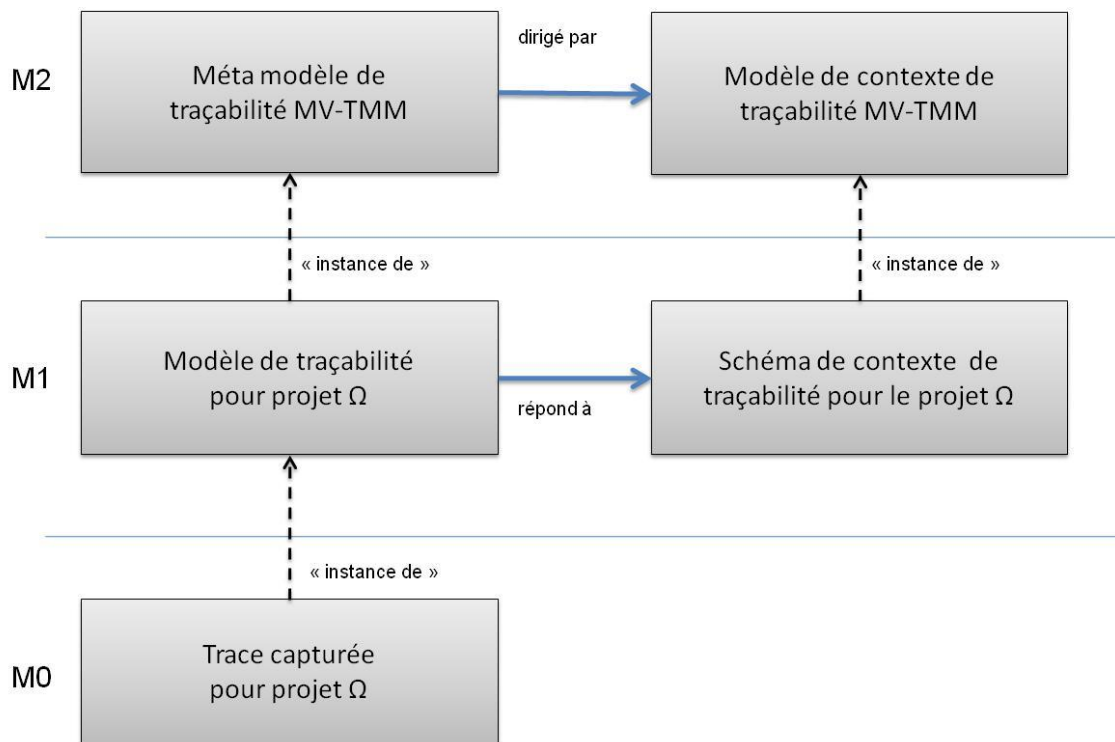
M2

Méta modèle de traçabilité MV-TMM

dirigé par

Modèle de contexte de traçabilité MV-TMM

« instance de »

« instance de »

M1

Modèle de traçabilité pour projet Ω

répond à

Schéma de contexte de traçabilité pour le projet Ω

« instance de »

M0

Trace capturée pour projet Ω